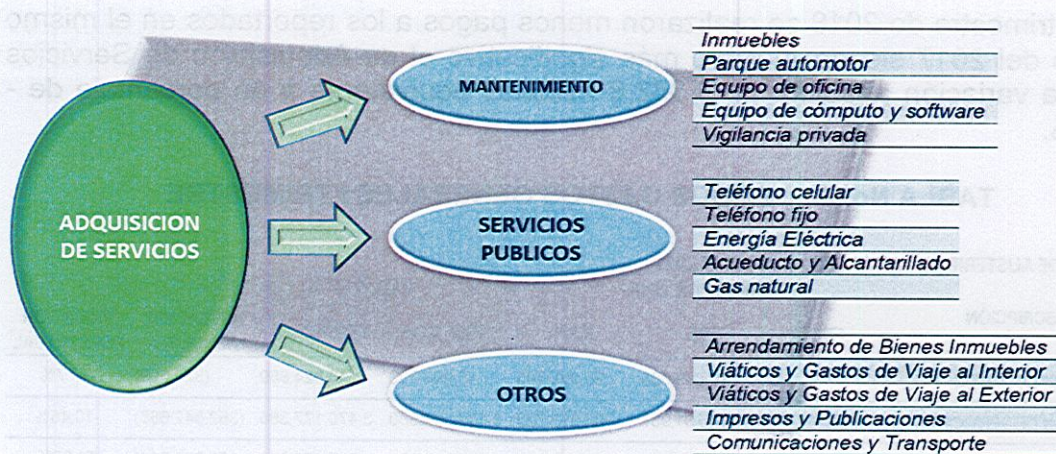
ADQUISICION DE SERVICIOS

MANTENIMIENTO

Inmuebles
Parque automotor
Equipo de oficina
Equipo de cómputo y software
Vigilancia privada

SERVICIOS PUBLICOS

Teléfono celular
Teléfono fijo
Energía Eléctrica
Acueducto y Alcantarillado
Gas natural

OTROS

Arrendamiento de Bienes Inmuebles
Viáticos y Gastos de Viaje al Interior
Viáticos y Gastos de Viaje al Exterior
Impresos y Publicaciones
Comunicaciones y Transporte